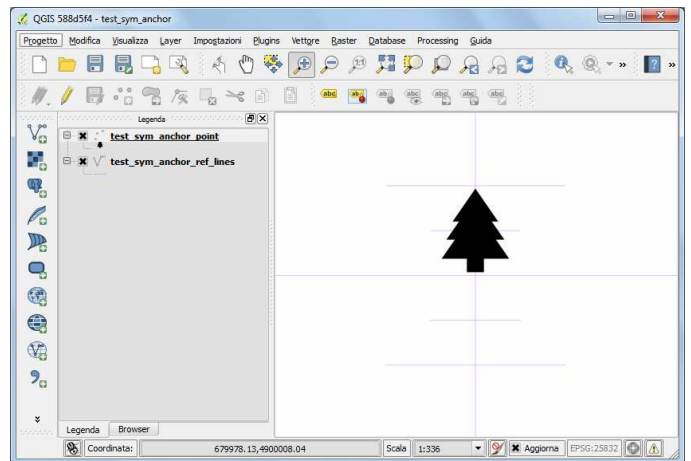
QGIS 588d5f4 - test_sym_anchor

Progetto Modifica Visualizza Layer Impostazioni Plugins Vettore Raster Database Processing Guida

Legenda

test_sym_anchor_point

test_sym_anchor_ref_lines

Legenda Browser

Coordinata: 679978.13,4900008.04 Scala 1:336 Aggiorna EPSG:25832